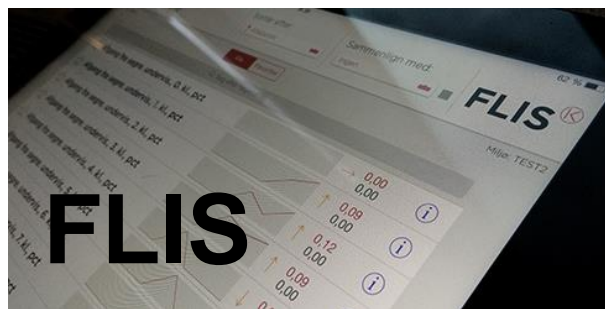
Sammenlign med:
Ingen
62 %
FLIS
Miljø: TEST2
Avgang fra øgre undervis, 0. kl, pct
Avgang fra øgre undervis, 1. kl, pct
Avgang fra øgre undervis, 2. kl, pct
Avgang fra øgre undervis, 3. kl, pct
Avgang fra øgre undervis, 4. kl, pct
Avgang fra øgre undervis, 5. kl, pct
Avgang fra øgre undervis, 6. kl, pct
Avgang fra øgre undervis, 7. kl, pct
0,00
0,00
0,09
0,00
0,12
0,00
0,09
0,00
FLIS